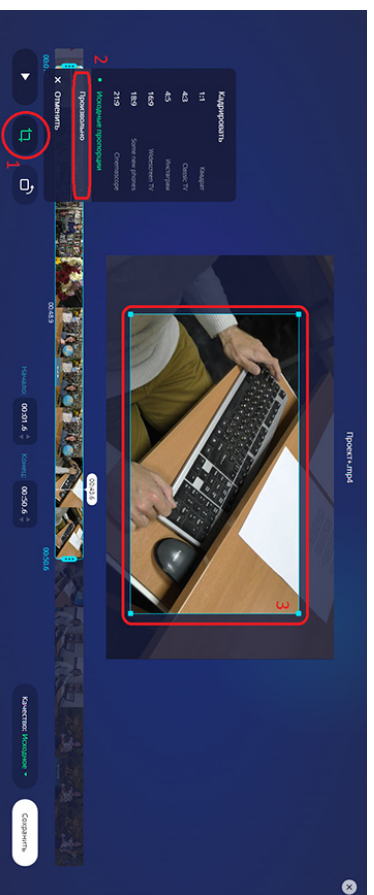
Проект.mp4

Кадрировать

1:1 Квадрат
4:3 Classic TV
4:5 Instagram
16:9 Widescreen TV
18:9 Some new phones
21:9 Cinemascope

Произвольно
Исходные пропорции

Отменить

1
2
3

00:00
00:45.9
00:50.6
00:49.9

Начало 00:01.6
Конец 00:50.6

Качество: Исходное

Сохранить